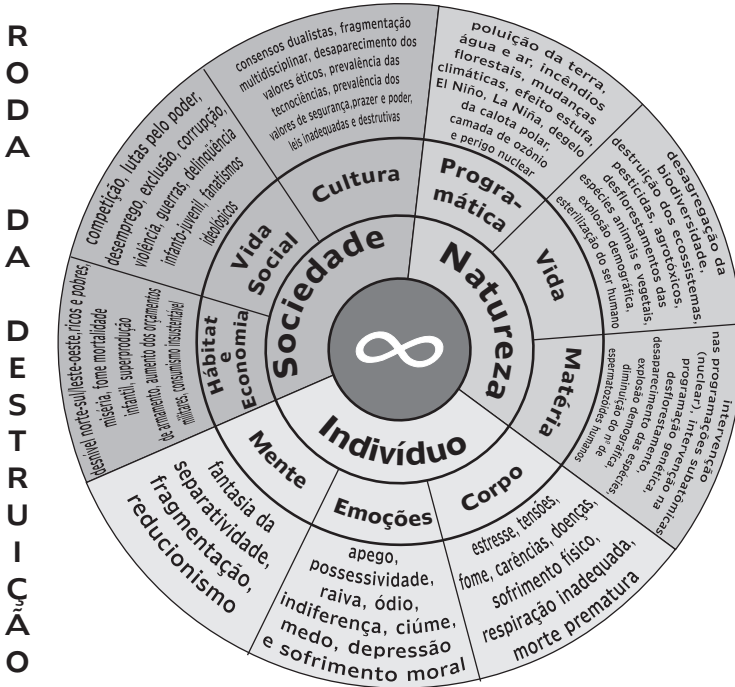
RODA DA DESTRUIÇÃO

Sociedade

Natureza

Indivíduo

$\infty$

Cultura

consensos dualistas, fragmentação multidisciplinar, desaparecimento dos valores éticos, prevalência das tecnociências, prevalência dos valores de segurança,prazer e poder, leis inadequadas e destrutivas

Programática

poluição da terra, água e ar, incêndios florestais, mudanças climáticas, efeito estufa, El Niño, La Niña, degelo da calota polar, camada de ozônio e perigo nuclear

Vida

desagregação da biodiversidade, destruição dos ecossistemas, pesticidas, agrotóxicos, desflorestamentos das espécies animais e vegetais, explosão demográfica, esterilização do ser humano

Matéria

intervenção nas programações (nuclear), intes subatômicas, programação genética, desflorestamento na desaparecimento das espécies, explosão demográfica, diminuição do nº de espermatozóides humanos

Corpo

estresse, tensões, fome, carências, doenças, sofrimento físico, respiração inadequada, morte prematura

Emoções

apego, possessividade, raiva, ódio, indiferença, ciúme, medo, depressão e sofrimento moral

Mente

fantasia da separatividade, fragmentação, reducionismo

Hábitat e Economia

desnível norte-sul-leste-oeste,ricos e pobres miséria, fome mortalidade infantil, superprodução de armamento, aumento dos orçamentos militares, consumismo insustentável

Vida Social

competição, lutas pelo poder, desemprego, exclusão, corrupção, violência, guerras, delinquência infanto-juvenil, fanatismos ideológicos